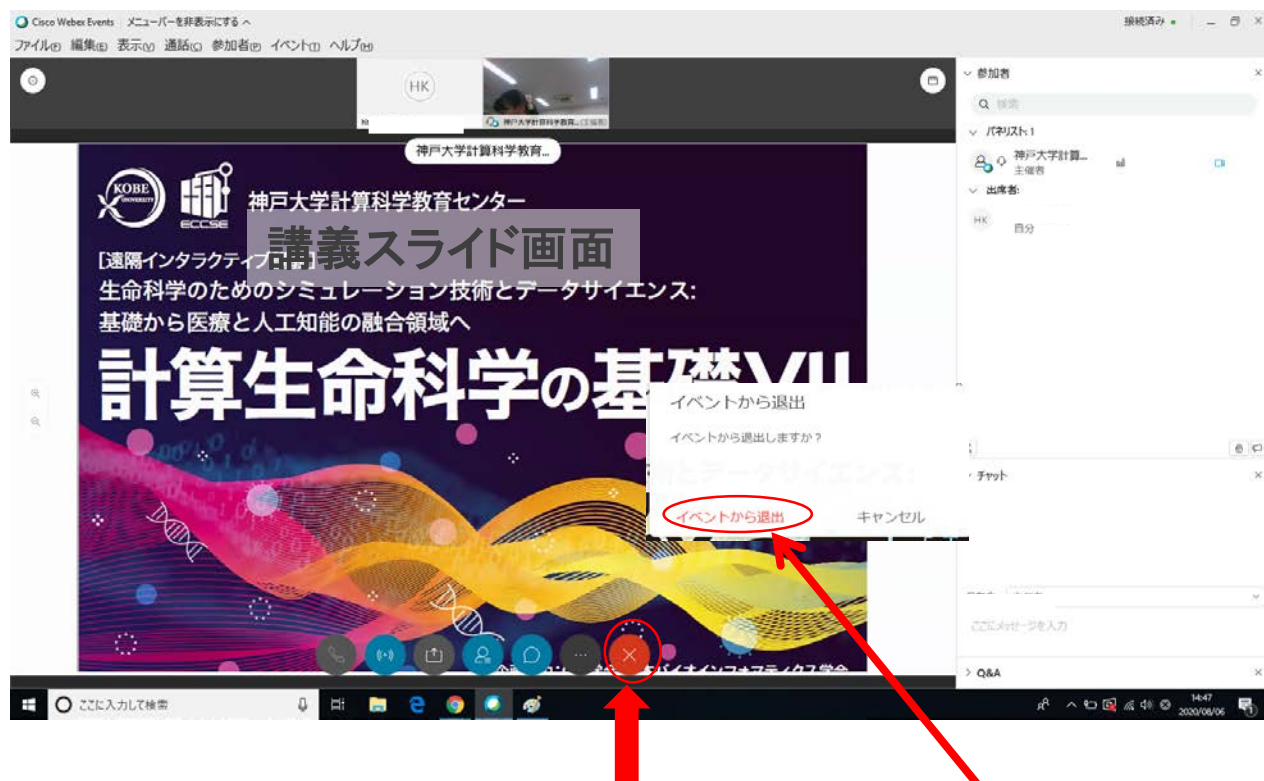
Cisco Webex Events メニューバーを非表示にする ^

接続済み • — ⊡ ✕

ファイル(F) 編集(E) 表示(V) 通話(C) 参加者(P) イベント(I) ヘルプ(H)

HK

神戸大学計算科学教育...(主催者)

神戸大学計算科学教育...

KOBE UNIVERSITY

ECCSE

神戸大学計算科学教育センター

講義スライド画面

[遠隔インタラクティブ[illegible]]

生命科学のためのシミュレーション技術とデータサイエンス:

基礎から医療と人工知能の融合領域へ

計算生命科学の基礎VII

イベントから退出

イベントから退出しますか?

イベントから退出 キャンセル

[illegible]バイオインフォマティクス学会

参加者

検索

パネリスト:1

神戸大学計算... 主催者

出席者:

HK 自分

チャット

ここにメッセージを入力

Q&A

ここに入力して検索

14:47
2020/08/06